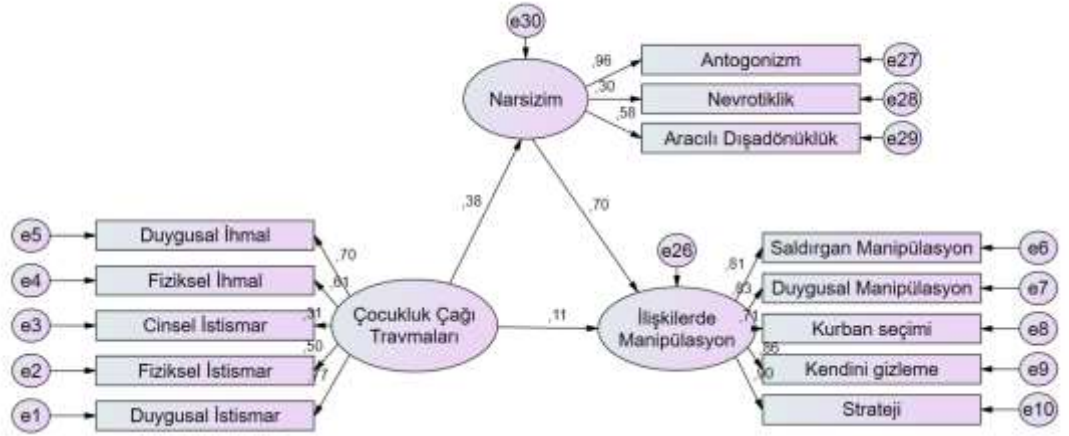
e30

Narsizim

,96
,30
,58

Antogonizm
Nevrotiklik
Aracılı Dışadönüklük

e27
e28
e29

,38
,70

e5
e4
e3
e2
e1

Duygusal İhmal
Fiziksel İhmal
Cinsel İstismar
Fiziksel İstismar
Duygusal İstismar

,70
,81
,31
,50
,77

Çocukluk Çağı Travmaları

,11

e26

İlişkilerde Manipülasyon

,81
,83
,71
,66
,70

Saldırgan Manipülasyon
Duygusal Manipülasyon
Kurban seçimi
Kendini gizleme
Strateji

e6
e7
e8
e9
e10